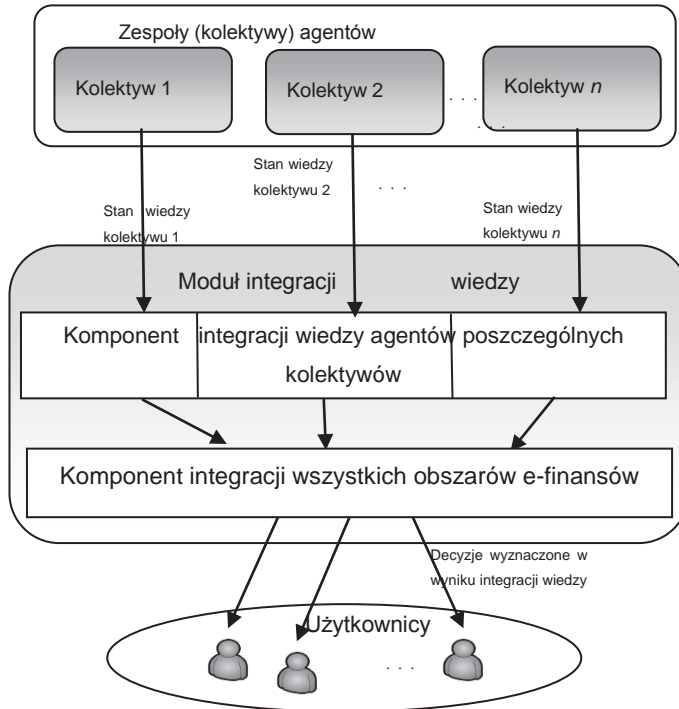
Zespoły (kolektywy) agentów

Kolektyw 1

Kolektyw 2

. . .

Kolektyw *n*

. . .

Stan wiedzy kolektywu 2

. . .

Stan wiedzy kolektywu 1

Stan wiedzy kolektywu *n*

Moduł integracji wiedzy

Komponent integracji wiedzy agentów poszczególnych kolektywów

Komponent integracji wszystkich obszarów e-finansów

Decyzje wyznaczone w wyniku integracji wiedzy

Użytkownicy

. . .